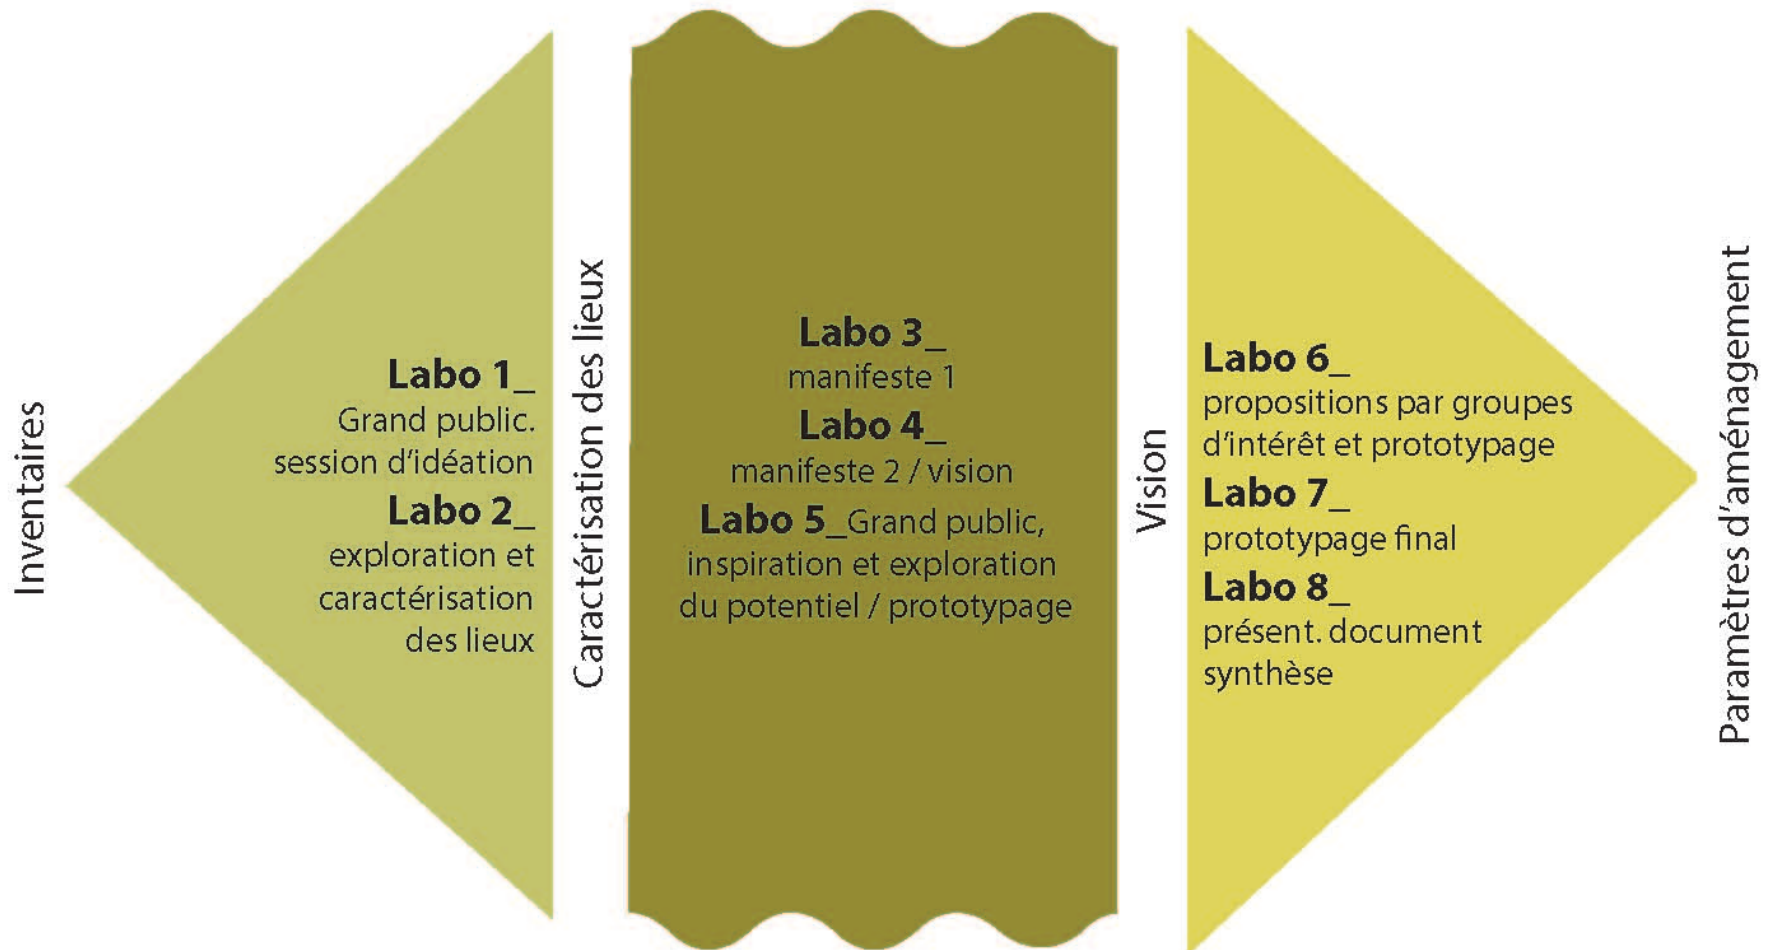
Inventaires

**Labo 1_**
Grand public.
session d'idéation
**Labo 2_**
exploration et
caractérisation
des lieux

Caractérisation des lieux

**Labo 3_**
manifeste 1
**Labo 4_**
manifeste 2 / vision
**Labo 5_**Grand public,
inspiration et exploration
du potentiel / prototypage

Vision

**Labo 6_**
propositions par groupes
d'intérêt et prototypage
**Labo 7_**
prototypage final
**Labo 8_**
présent. document
synthèse

Paramètres d'aménagement